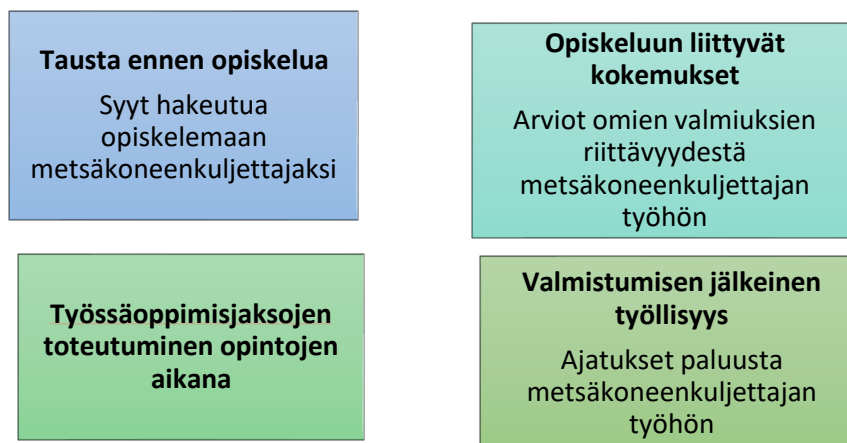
Tausta ennen opiskelua

Syyt hakeutua opiskelemaan metsäkoneenkuljettajaksi

Opiskeluun liittyvät kokemukset

Arviot omien valmiuksien riittävyydestä metsäkoneenkuljettajan työhön

Työssäoppimisjaksojen toteutuminen opintojen aikana

Valmistumisen jälkeinen työllisyys

Ajatukset paluusta metsäkoneenkuljettajan työhön